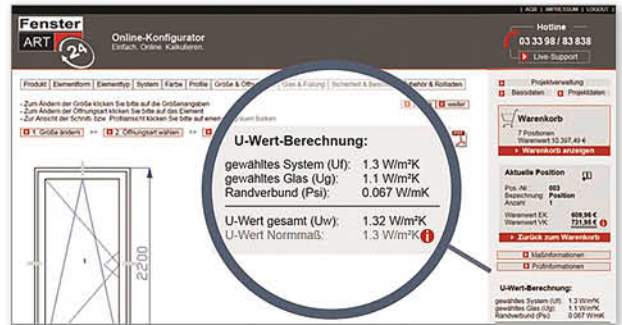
| AGB | IMPRESSUM | LOGOUT |

Fenster ART 24

Online-Konfigurator
Einfach. Online. Kalkulieren.

Hotline
03 33 98 / 83 838
Live-Support

Produkt | Elementform | Elementtyp | System | Farbe | Profile | Größe & Öffnung | Glas & Füllung | Sicherheit & Beschlag | Zubehör & Rollladen

- Zum Ändern der Größe klicken Sie bitte auf die Größenangaben
- Zum Ändern der Öffnungsart klicken Sie bitte auf das Element
- Zur Ansicht der Schnitt- bzw. Profilansicht klicken Sie bitte auf einen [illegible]

1. Größe ändern >> 2. Öffnungsart wählen >>

weiter

2200

U-Wert-Berechnung:

gewähltes System (Uf): 1.3 W/m²K
gewähltes Glas (Ug): 1.1 W/m²K
Randverbund (Psi): 0.067 W/mK

U-Wert gesamt (Uw): 1.32 W/m²K
U-Wert Normmaß: 1.3 W/m²K

Projektverwaltung
Basisdaten
Projektdaten

Warenkorb
7 Positionen
Warenwert 10.397,49 €
Warenkorb anzeigen

Aktuelle Position
Pos.-Nr.: 003
Bezeichnung: Position
Anzahl: 1
Warenwert EK: 608,96 €
Warenwert VK: 731,95 €
Zurück zum Warenkorb

Maßinformationen
Profilinformationen

U-Wert-Berechnung:
gewähltes System (Uf): 1.3 W/m²K
gewähltes Glas (Ug): 1.1 W/m²K
Randverbund (Psi): 0.067 W/mK